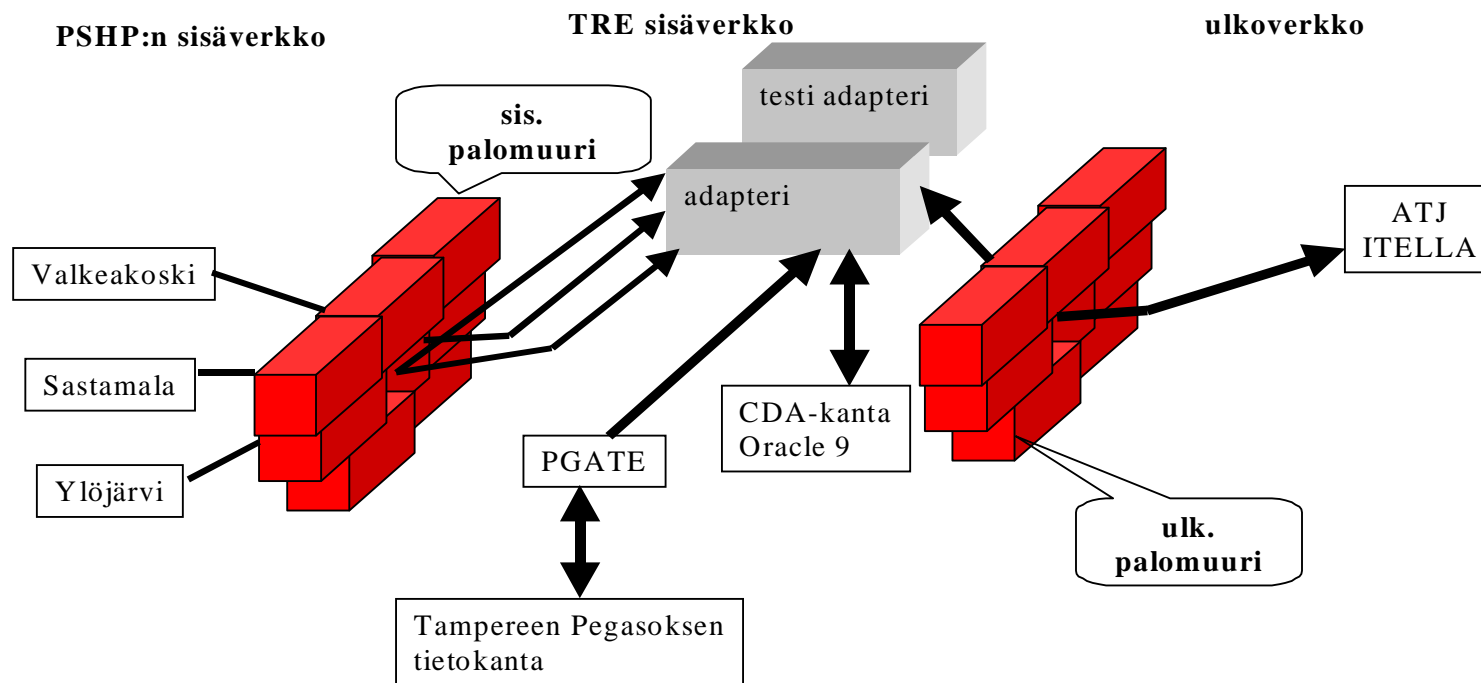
PSHP:n sisäverkko

TRE sisäverkko

ulkoverkko

testi adapteri

sis. palomuuri

adapteri

ATJ ITELLA

Valkeakoski

Sastamala

Ylöjärvi

CDA-kanta Oracle 9

PGATE

ulk. palomuuri

Tampereen Pegasoksen tietokanta